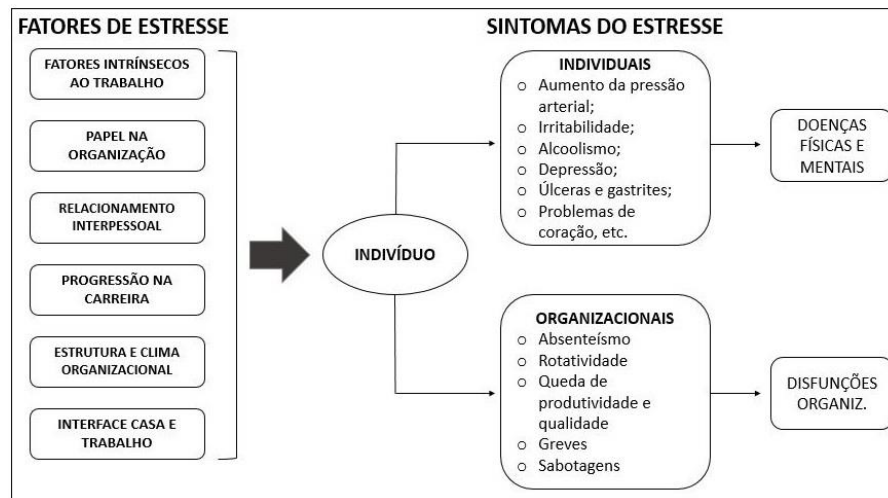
FATORES DE ESTRESSE

FATORES INTRÍNSECOS AO TRABALHO

PAPEL NA ORGANIZAÇÃO

RELACIONAMENTO INTERPESSOAL

PROGRESSÃO NA CARREIRA

ESTRUTURA E CLIMA ORGANIZACIONAL

INTERFACE CASA E TRABALHO

INDIVÍDUO

SINTOMAS DO ESTRESSE

INDIVIDUAIS
o Aumento da pressão arterial;
o Irritabilidade;
o Alcoolismo;
o Depressão;
o Úlceras e gastrites;
o Problemas de coração, etc.

DOENÇAS FÍSICAS E MENTAIS

ORGANIZACIONAIS
o Absenteísmo
o Rotatividade
o Queda de produtividade e qualidade
o Greves
o Sabotagens

DISFUNÇÕES ORGANIZ.